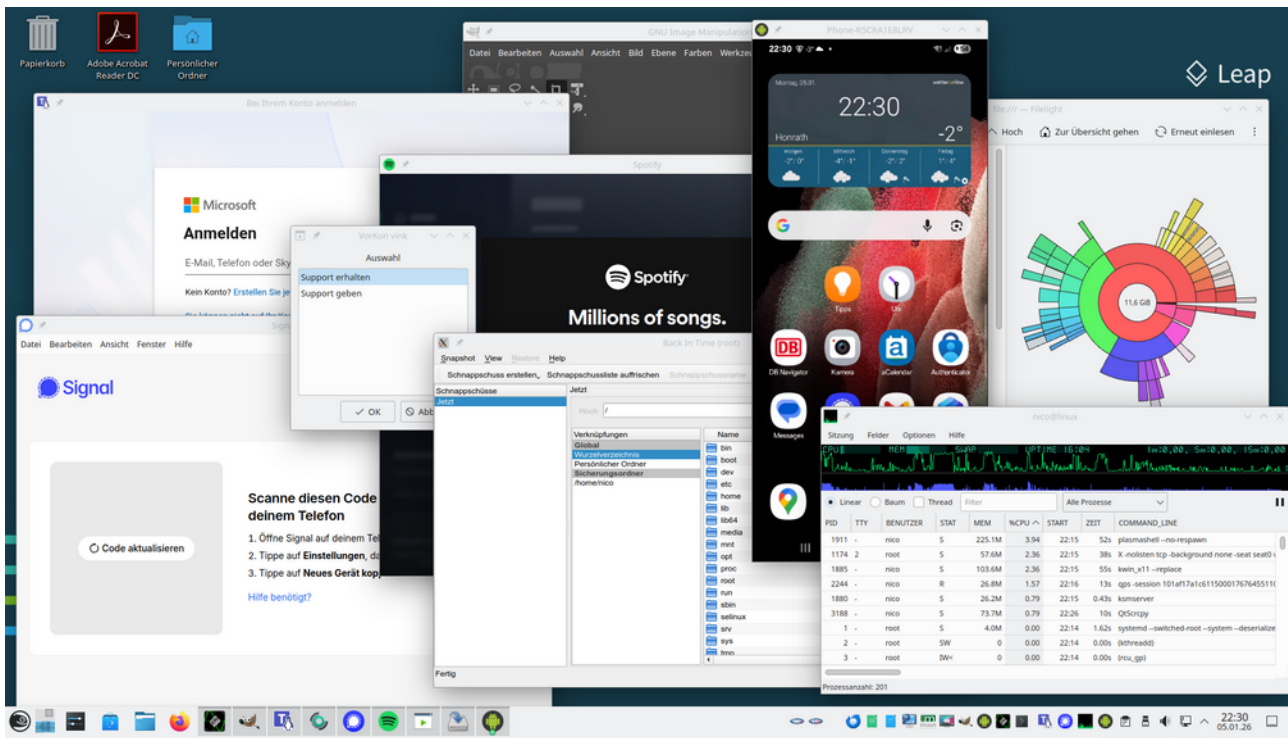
Papierkorb

Adobe Acrobat Reader DC

Persönlicher Ordner

Leap

GNU Image Manipulation

Datei Bearbeiten Auswahl Ansicht Bild Ebene Farben Werkze

Bei Ihrem Konto anmelden

Microsoft

Anmelden

E-Mail, Telefon oder Sky

Kein Konto? Erstellen Sie je

Spotify

Spotify

Millions of songs.

VorKon vink

Auswahl

Support erhalten

Support geben

OK

Abb

Signal

Datei Bearbeiten Ansicht Fenster Hilfe

Signal

Code aktualisieren

Scanne diesen Code deinem Telefon

1. Öffne Signal auf deinem Tel

2. Tippe auf Einstellungen, da

3. Tippe auf Neues Gerät kop

Hilfe benötigt?

Back In Time (root)

Snapshot View Restore Help

Schnappschuss erstellen Schnappschussliste auffrischen Schnappschussname

Schnappschüsse

Jetzt

Ort

Hoch /

Verknüpfungen

Global

Wurzelverzeichnis

Persönlicher Ordner

Sicherungsordner

/home/nico

Name

bin
boot
dev
etc
home
lib
lib64
media
mnt
opt
proc
root
run
sbin
selinux
srv
sys
tmp

Fertig

Phone-R5CRA1E8LRV

22:30

Montag, 05.01

22:30

Honrath

-2°

Tipps

Uhr

DB Navigator

Kamera

aCalendar

Authenticator

Messages

Filelight

Hoch Zur Übersicht gehen Erneut einlesen

11,6 GiB

nico@linux

Sitzung Felder Optionen Hilfe

CPU MEM SWAP UPTIME 16:04

Linear Baum Thread Filter Alle Prozesse

| PID | TTY | BENUTZER | STAT | MEM | %CPU | START | ZEIT | COMMAND_LINE |
|---|---|---|---|---|---|---|---|---|
| 1911 | - | nico | S | 225.1M | 3.94 | 22:15 | 52s | plasmashell --no-respawn |
| 1174 | 2 | root | S | 57.6M | 2.36 | 22:15 | 38s | X -nolisten tcp -background none -seat seat0 |
| 1885 | - | nico | S | 103.6M | 2.36 | 22:15 | 55s | kwin_x11 --replace |
| 2244 | - | nico | R | 26.8M | 1.57 | 22:16 | 13s | qps -session 101af17a1c6115000176764551 |
| 1880 | - | nico | S | 26.2M | 0.79 | 22:15 | 0.43s | ksmserver |
| 3188 | - | nico | S | 73.7M | 0.79 | 22:26 | 10s | QtScrcpy |
| 1 | - | root | S | 4.0M | 0.00 | 22:14 | 1.62s | systemd --switched-root --system --deserialize |
| 2 | - | root | SW | 0 | 0.00 | 22:14 | 0.00s | (kthreadd) |
| 3 | - | root | IW< | 0 | 0.00 | 22:14 | 0.00s | (rcu_gp) |

Prozessanzahl: 201

22:30
05.01.26